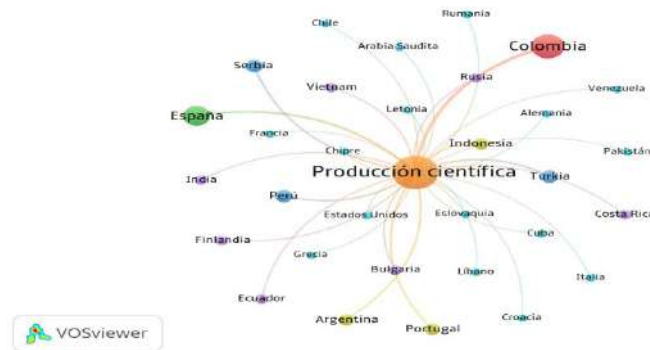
Chile
Rumania
Arabia Saudita
Colombia
Serbia
Rusia
Vietnam
Venezuela
España
Letonia
Alemania
Francia
Chipre
Indonesia
Pakistán
India
Producción científica
Turkia
Perú
Estados Unidos
Eslovaquia
Costa Ric
Cuba
Finlandia
Grecia
Bulgaria
Líbano
Italia
Ecuador
Argentina
Portugal
Croacia
VOSviewer